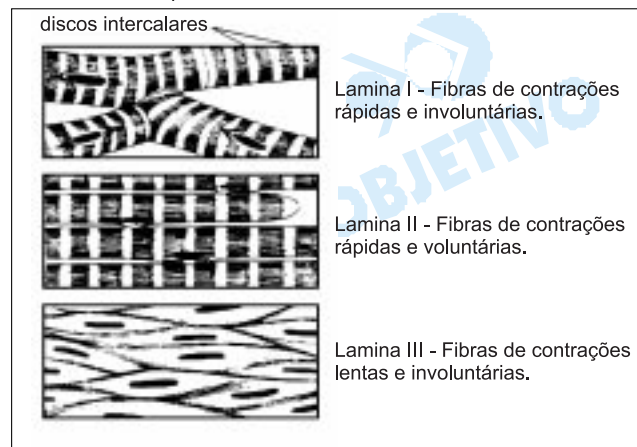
discos intercalares

Lamina I - Fibras de contrações rápidas e involuntárias.

Lamina II - Fibras de contrações rápidas e voluntárias.

Lamina III - Fibras de contrações lentas e involuntárias.

OBJETIVO